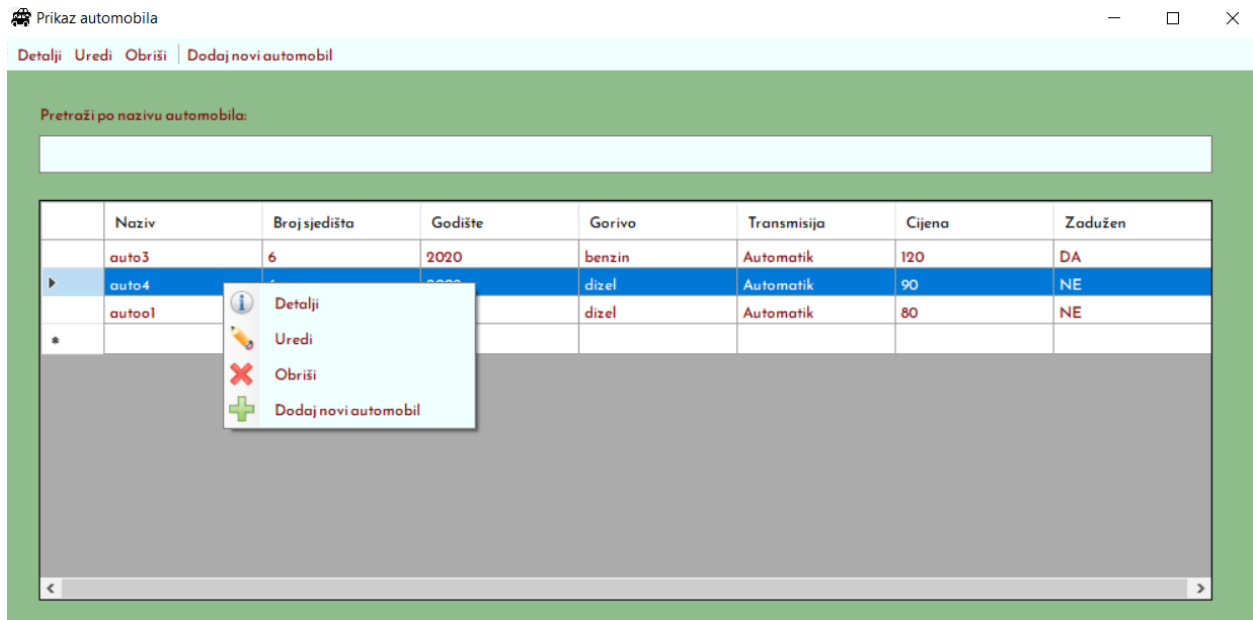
Prikaz automobila

Detalji Uredi Obriši | Dodaj novi automobil

Pretraži po nazivu automobila:

| | Naziv | Broj sjedišta | Godište | Gorivo | Transmisija | Cijena | Zadužen |
|---|---|---|---|---|---|---|---|
| | auto3 | 6 | 2020 | benzin | Automatik | 120 | DA |
| ▶ | auto4 | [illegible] | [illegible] | dizel | Automatik | 90 | NE |
| | auto01 | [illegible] | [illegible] | dizel | Automatik | 80 | NE |
| * | | | | | | | |

Detalji
Uredi
Obriši
Dodaj novi automobil